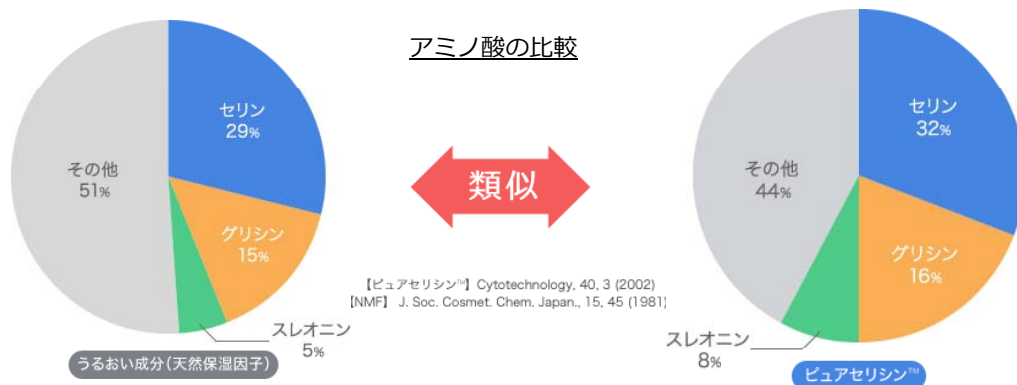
アミノ酸の比較

セリン
29%

グリシン
15%

スレオニン
5%

その他
51%

うるおい成分(天然保湿因子)

類似

【ピュアセリシン™】Cytotechnology, 40, 3 (2002)
【NMF】 J. Soc. Cosmet. Chem. Japan., 15, 45 (1981)

セリン
32%

グリシン
16%

スレオニン
8%

その他
44%

ピュアセリシン™